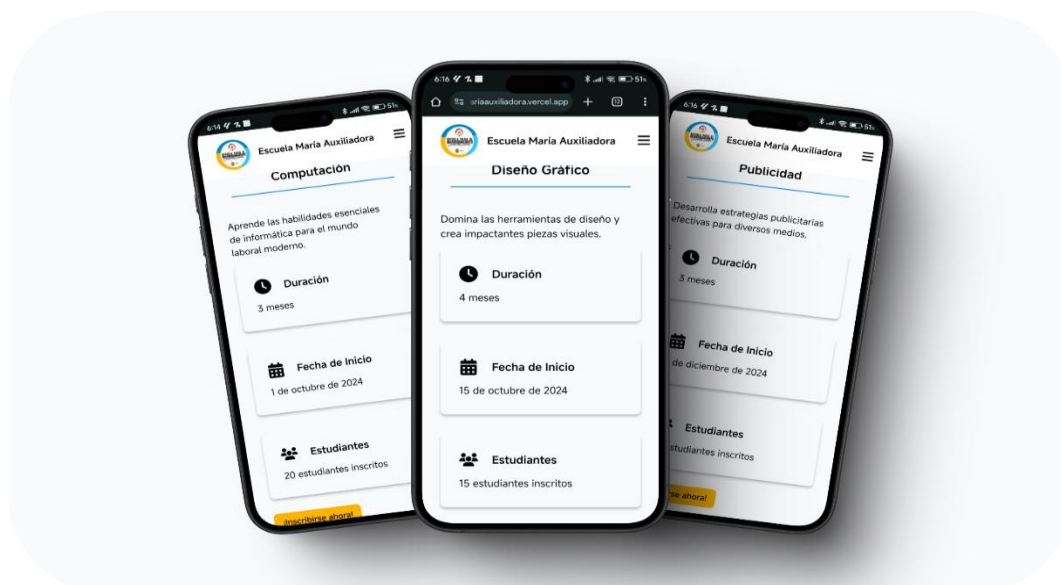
6:14
Escuela María Auxiliadora
Computación
Aprende las habilidades esenciales de informática para el mundo laboral moderno.
Duración
3 meses
Fecha de Inicio
1 de octubre de 2024
Estudiantes
20 estudiantes inscritos
¡Inscribirse ahora!

6:16
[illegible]riaauxiliadora.vercel.app
Escuela María Auxiliadora
Diseño Gráfico
Domina las herramientas de diseño y crea impactantes piezas visuales.
Duración
4 meses
Fecha de Inicio
15 de octubre de 2024
Estudiantes
15 estudiantes inscritos

6:16
Escuela María Auxiliadora
Publicidad
Desarrolla estrategias publicitarias efectivas para diversos medios.
Duración
3 meses
Fecha de Inicio
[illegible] de diciembre de 2024
Estudiantes
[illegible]studiantes inscritos
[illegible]rse ahora!